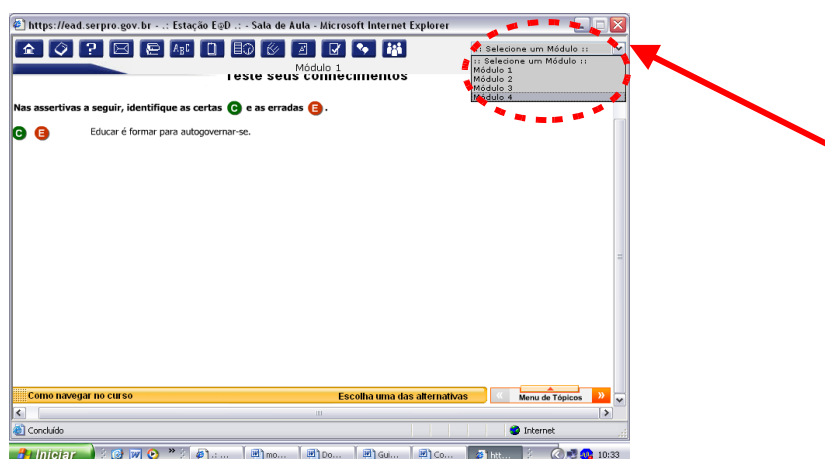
https://ead.serpro.gov.br - .: Estação E@D .: - Sala de Aula - Microsoft Internet Explorer

:: Selecione um Módulo ::
:: Selecione um Módulo ::
Módulo 1
Módulo 2
Módulo 3
Módulo 4

Módulo 1
Teste seus conhecimentos

Nas assertivas a seguir, identifique as certas C e as erradas E.

C E Educar é formar para autogovernar-se.

Como navegar no curso
Escolha uma das alternativas
Menu de Tópicos

Concluído
Internet

Iniciar
.: ...
mo...
Do...
Gui...
Co...
htt...
10:33